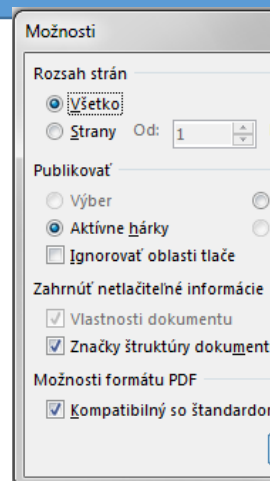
Možnosti

Rozsah strán

Všetko

Strany Od: 1

Publikovať

Výber

Aktívne hárky

Ignorovať oblasti tlače

Zahrnúť netlačiteľné informácie

Vlastnosti dokumentu

Značky štruktúry dokument

Možnosti formátu PDF

Kompatibilný so štandardo